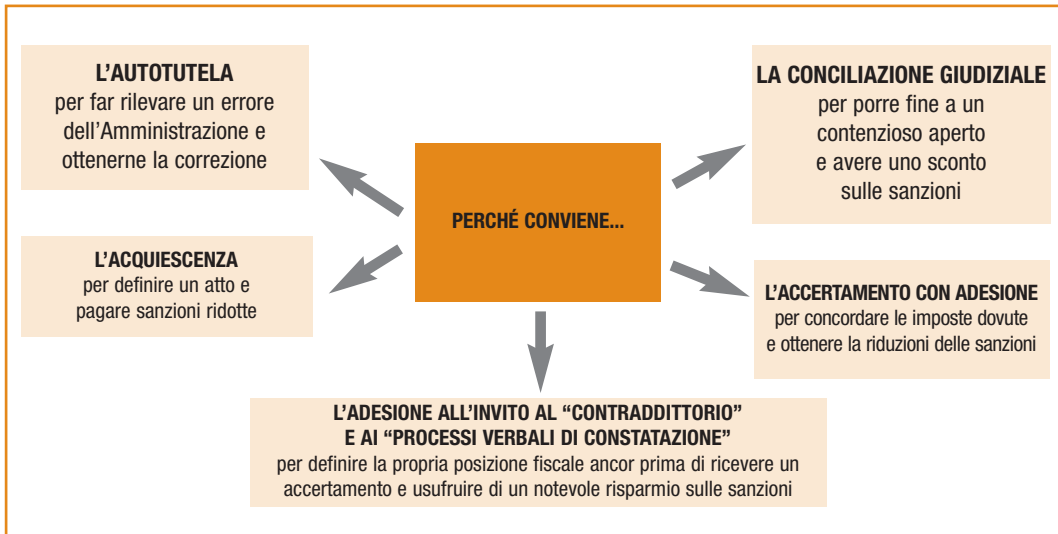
L’AUTOTUTELA
per far rilevare un errore dell’Amministrazione e ottenerne la correzione

LA CONCILIAZIONE GIUDIZIALE
per porre fine a un contenzioso aperto e avere uno sconto sulle sanzioni

PERCHÉ CONVIENE...

L’ACQUIESCENZA
per definire un atto e pagare sanzioni ridotte

L’ACCERTAMENTO CON ADESIONE
per concordare le imposte dovute e ottenere la riduzioni delle sanzioni

L’ADESIONE ALL’INVITO AL “CONTRADDITTORIO” E AI “PROCESSI VERBALI DI CONSTATAZIONE”
per definire la propria posizione fiscale ancor prima di ricevere un accertamento e usufruire di un notevole risparmio sulle sanzioni